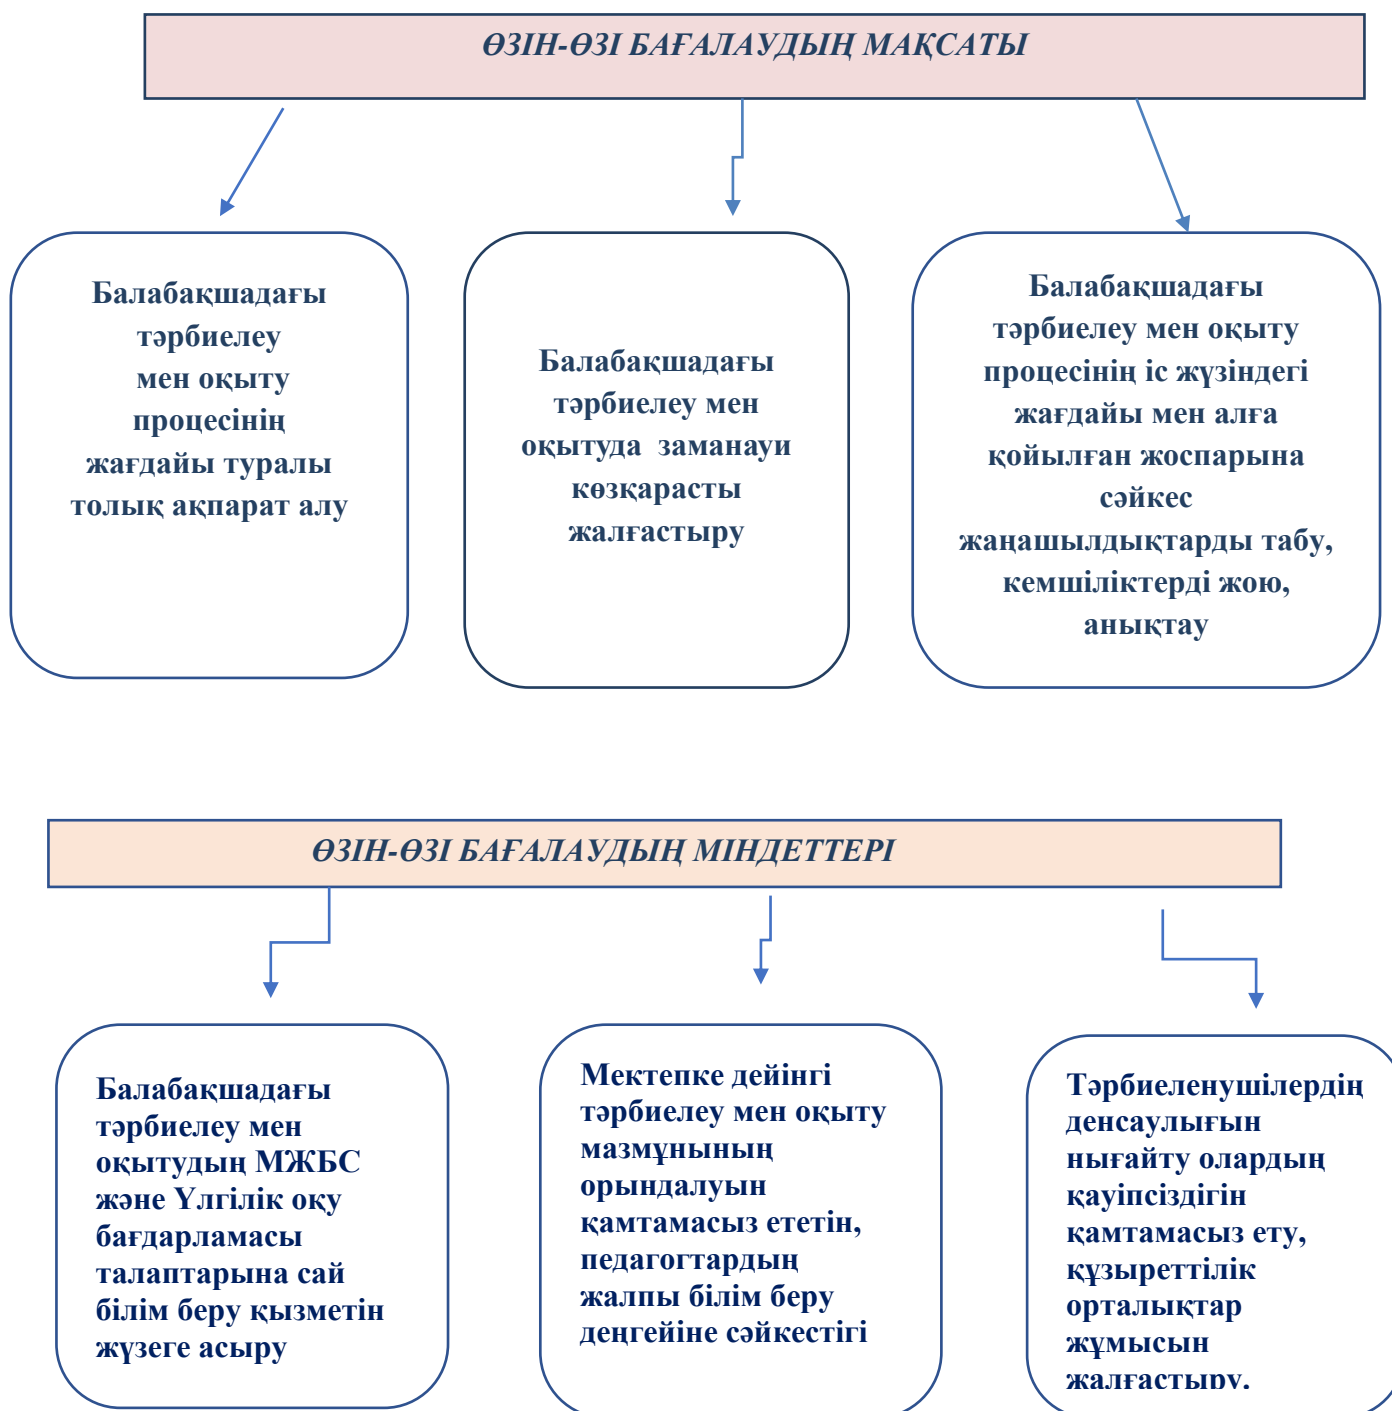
ӨЗІН-ӨЗІ БАҒАЛАУДЫҢ МАҚСАТЫ

Балабақшадағы тәрбиелеу мен оқыту процесінің жағдайы туралы толық ақпарат алу

Балабақшадағы тәрбиелеу мен оқытуда заманауи көзқарасты жалғастыру

Балабақшадағы тәрбиелеу мен оқыту процесінің іс жүзіндегі жағдайы мен алға қойылған жоспарына сәйкес жаңашылдықтарды табу, кемшіліктерді жою, анықтау

ӨЗІН-ӨЗІ БАҒАЛАУДЫҢ МІНДЕТТЕРІ

Балабақшадағы тәрбиелеу мен оқытудың МЖБС және Үлгілік оқу бағдарламасы талаптарына сай білім беру қызметін жүзеге асыру

Мектепке дейінгі тәрбиелеу мен оқыту мазмұнының орындалуын қамтамасыз ететін, педагогтардың жалпы білім беру деңгейіне сәйкестігі

Тәрбиеленушілердің денсаулығын нығайту олардың қауіпсіздігін қамтамасыз ету, құзыреттілік орталықтар жұмысын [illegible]